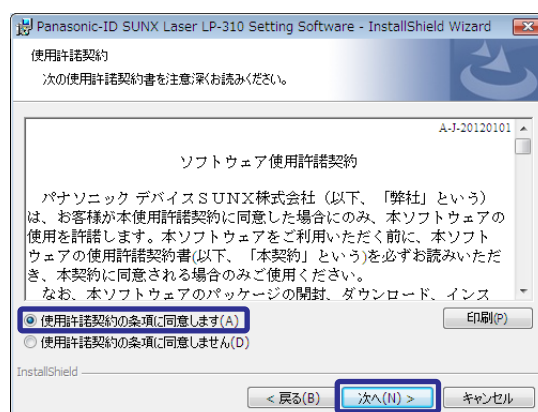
Panasonic-ID SUNX Laser LP-310 Setting Software - InstallShield Wizard

使用許諾契約

次の使用許諾契約書を注意深くお読みください。

A-J-20120101

ソフトウェア使用許諾契約

パナソニック デバイスSUNX株式会社（以下、「弊社」という）は、お客様が本使用許諾契約に同意した場合にのみ、本ソフトウェアの使用を許諾します。本ソフトウェアをご利用いただく前に、本ソフトウェアの使用許諾契約書(以下、「本契約」という)を必ずお読みいただき、本契約に同意される場合のみご使用ください。

なお、本ソフトウェアのパッケージの開封、ダウンロード、インス

使用許諾契約の条項に同意します(A)

使用許諾契約の条項に同意しません(D)

印刷(P)

InstallShield

< 戻る(B)

次へ(N) >

キャンセル